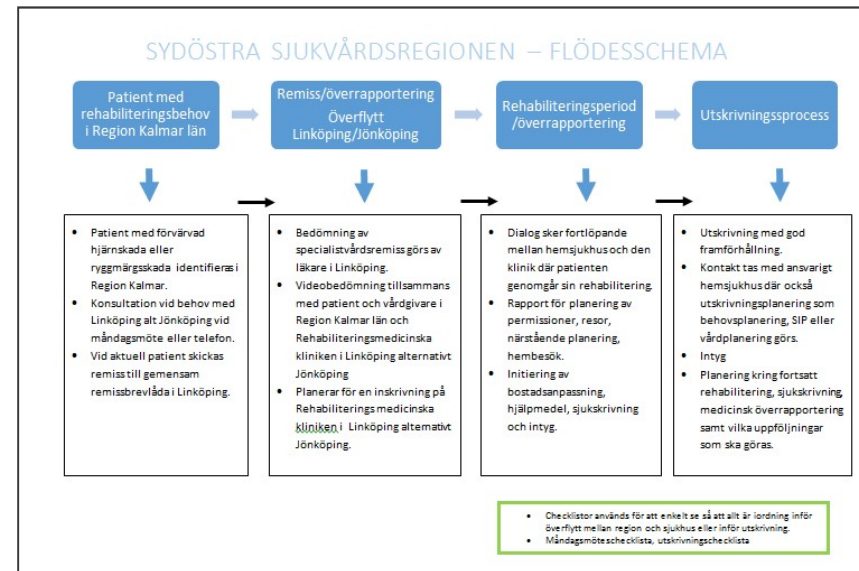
SYDÖSTRA SJUKVÅRDSREGIONEN – FLÖDESSCHEMA

Patient med rehabiliteringsbehov i Region Kalmar län

Remiss/överrapportering Överflytt Linköping/Jönköping

Rehabiliteringsperiod /överrapportering

Utskrivningsprocess

- Patient med förvärvad hjärnskada eller ryggmärgsskada identifieras i Region Kalmar.
- Konsultation vid behov med Linköping alt Jönköping vid måndagsmöte eller telefon.
- Vid aktuell patient skickas remiss till gemensam remissbrevlåda i Linköping.

- Bedömning av specialistvårdsremiss görs av läkare i Linköping.
- Videobedömning tillsammans med patient och vårdgivare i Region Kalmar län och Rehabiliteringsmedicinska kliniken i Linköping alternativt Jönköping
- Planerar för en inskrivning på Rehabiliterings medicinska kliniken i Linköping alternativt Jönköping.

- Dialog sker fortlöpande mellan hemsjukhus och den klinik där patienten genomgår sin rehabilitering.
- Rapport för planering av permissioner, resor, närstående planering, hembesök.
- Initiering av bostadsanpassning, hjälpmedel, sjukskrivning och intyg.

- Utskrivning med god framförhållning.
- Kontakt tas med ansvarigt hemsjukhus där också utskrivningsplanering som behovsplanering, SIP eller vårdplanering görs.
- Intyg
- Planering kring fortsatt rehabilitering, sjukskrivning, medicinsk överrapportering samt vilka uppföljningar som ska göras.

- Checklistor används för att enkelt se så att allt är iordning inför överflytt mellan region och sjukhus eller inför utskrivning.
- Måndagsmötechecklista, utskrivningschecklista